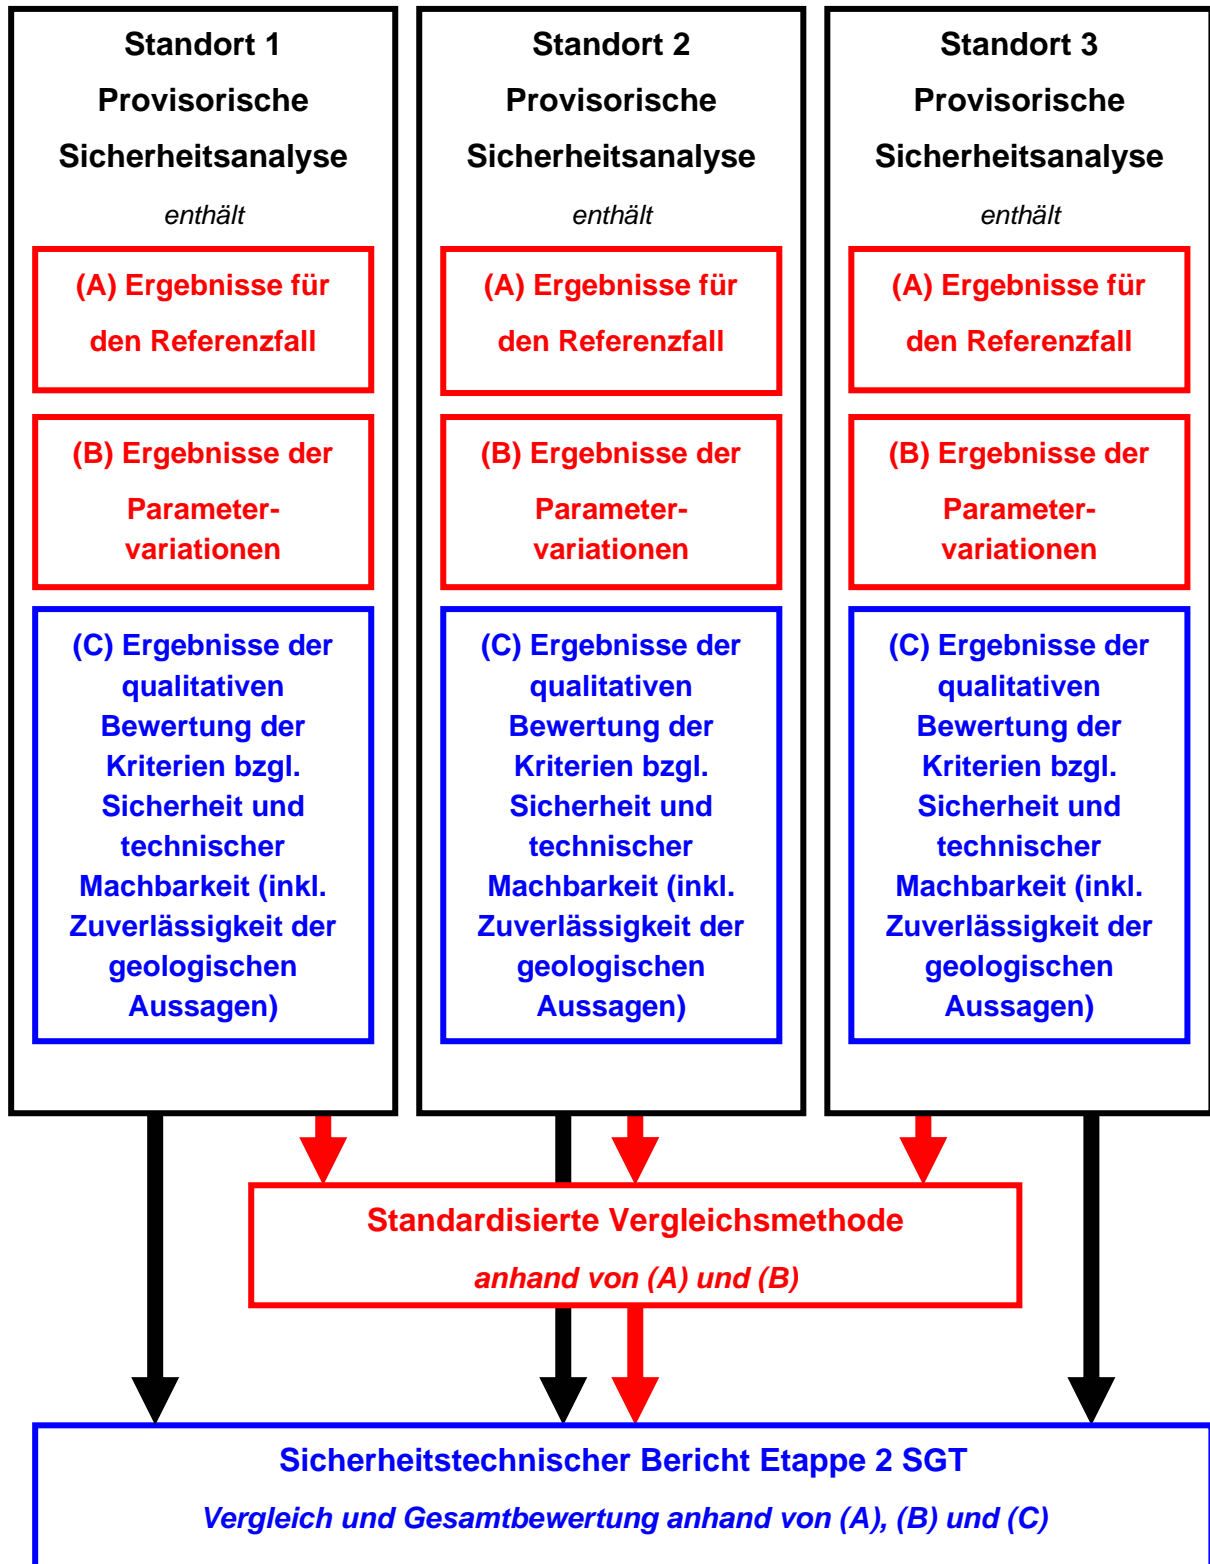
Standort 1
Provisorische
Sicherheitsanalyse
enthält

(A) Ergebnisse für den Referenzfall

(B) Ergebnisse der Parametervariationen

(C) Ergebnisse der qualitativen Bewertung der Kriterien bzgl. Sicherheit und technischer Machbarkeit (inkl. Zuverlässigkeit der geologischen Aussagen)

Standort 2
Provisorische
Sicherheitsanalyse
enthält

(A) Ergebnisse für den Referenzfall

(B) Ergebnisse der Parametervariationen

(C) Ergebnisse der qualitativen Bewertung der Kriterien bzgl. Sicherheit und technischer Machbarkeit (inkl. Zuverlässigkeit der geologischen Aussagen)

Standort 3
Provisorische
Sicherheitsanalyse
enthält

(A) Ergebnisse für den Referenzfall

(B) Ergebnisse der Parametervariationen

(C) Ergebnisse der qualitativen Bewertung der Kriterien bzgl. Sicherheit und technischer Machbarkeit (inkl. Zuverlässigkeit der geologischen Aussagen)

Standardisierte Vergleichsmethode
anhand von (A) und (B)

Sicherheitstechnischer Bericht Etappe 2 SGT
Vergleich und Gesamtbewertung anhand von (A), (B) und (C)